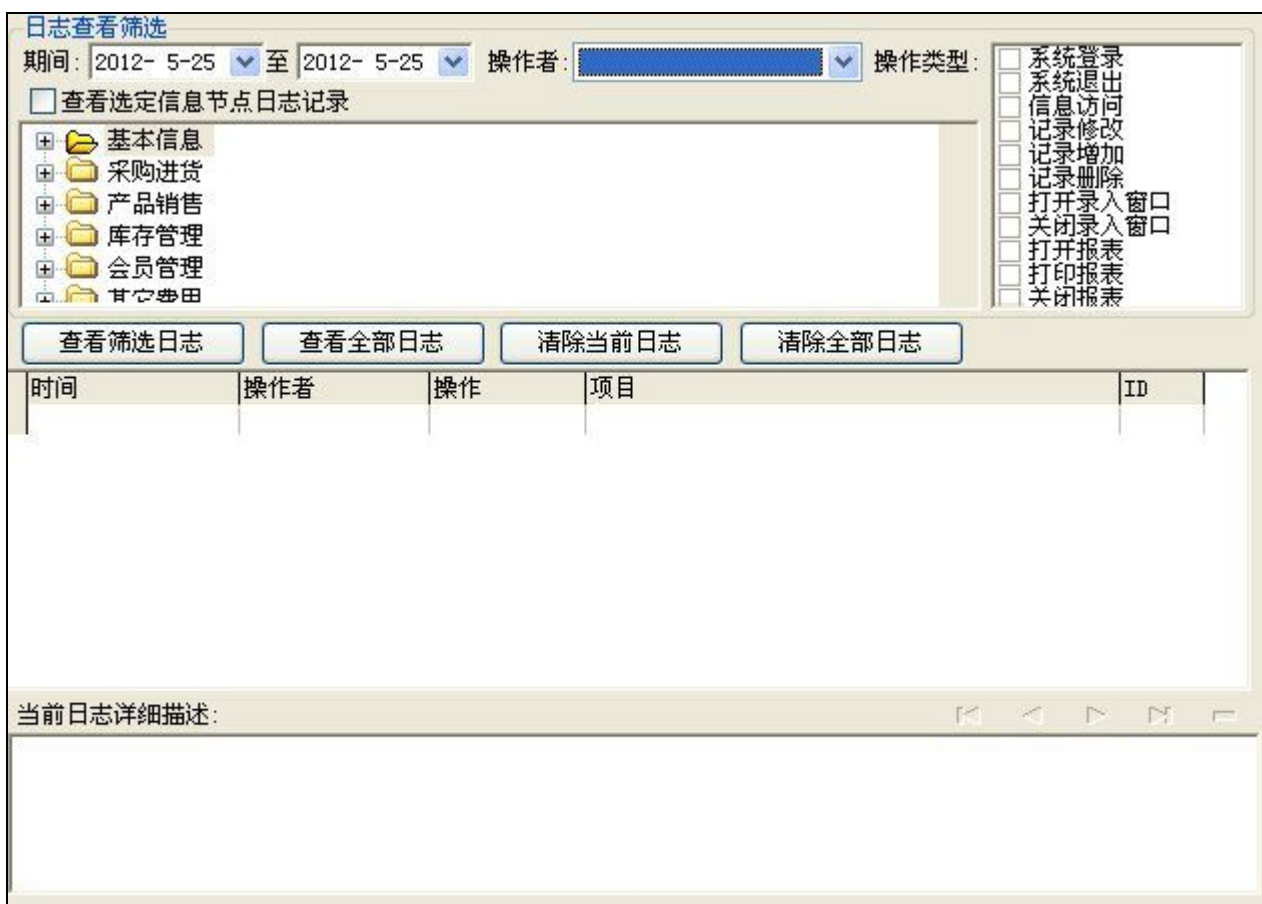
日志查看筛选

期间: 2012- 5-25 至 2012- 5-25 操作者: 操作类型:

系统登录
系统退出
信息访问
记录修改
记录增加
记录删除
打开录入窗口
关闭录入窗口
打开报表
打印报表
关闭报表

查看选定信息节点日志记录

基本信息
采购进货
产品销售
库存管理
会员管理
其它费用

查看筛选日志 查看全部日志 清除当前日志 清除全部日志

| 时间 | 操作者 | 操作 | 项目 | ID |
|---|---|---|---|---|
| | | | | |

当前日志详细描述: